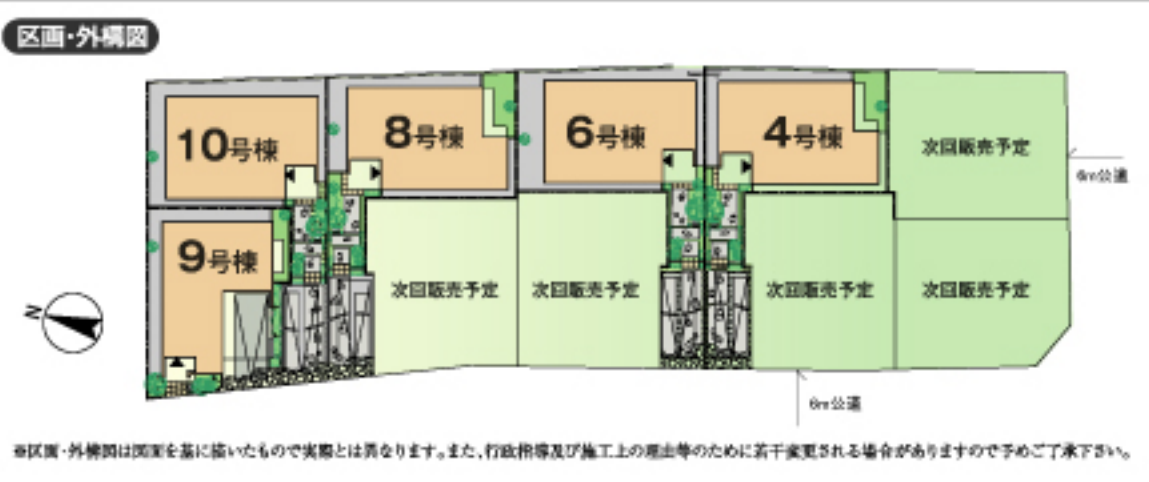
区画・外構図

10号棟

8号棟

6号棟

4号棟

9号棟

次回販売予定

次回販売予定

次回販売予定

次回販売予定

次回販売予定

次回販売予定

6m公道

6m公道

N

※区画・外構図は図面を基に描いたもので実際とは異なります。また、行政指導及び施工上の理由等のために若干変更される場合がありますので予めご了承下さい。